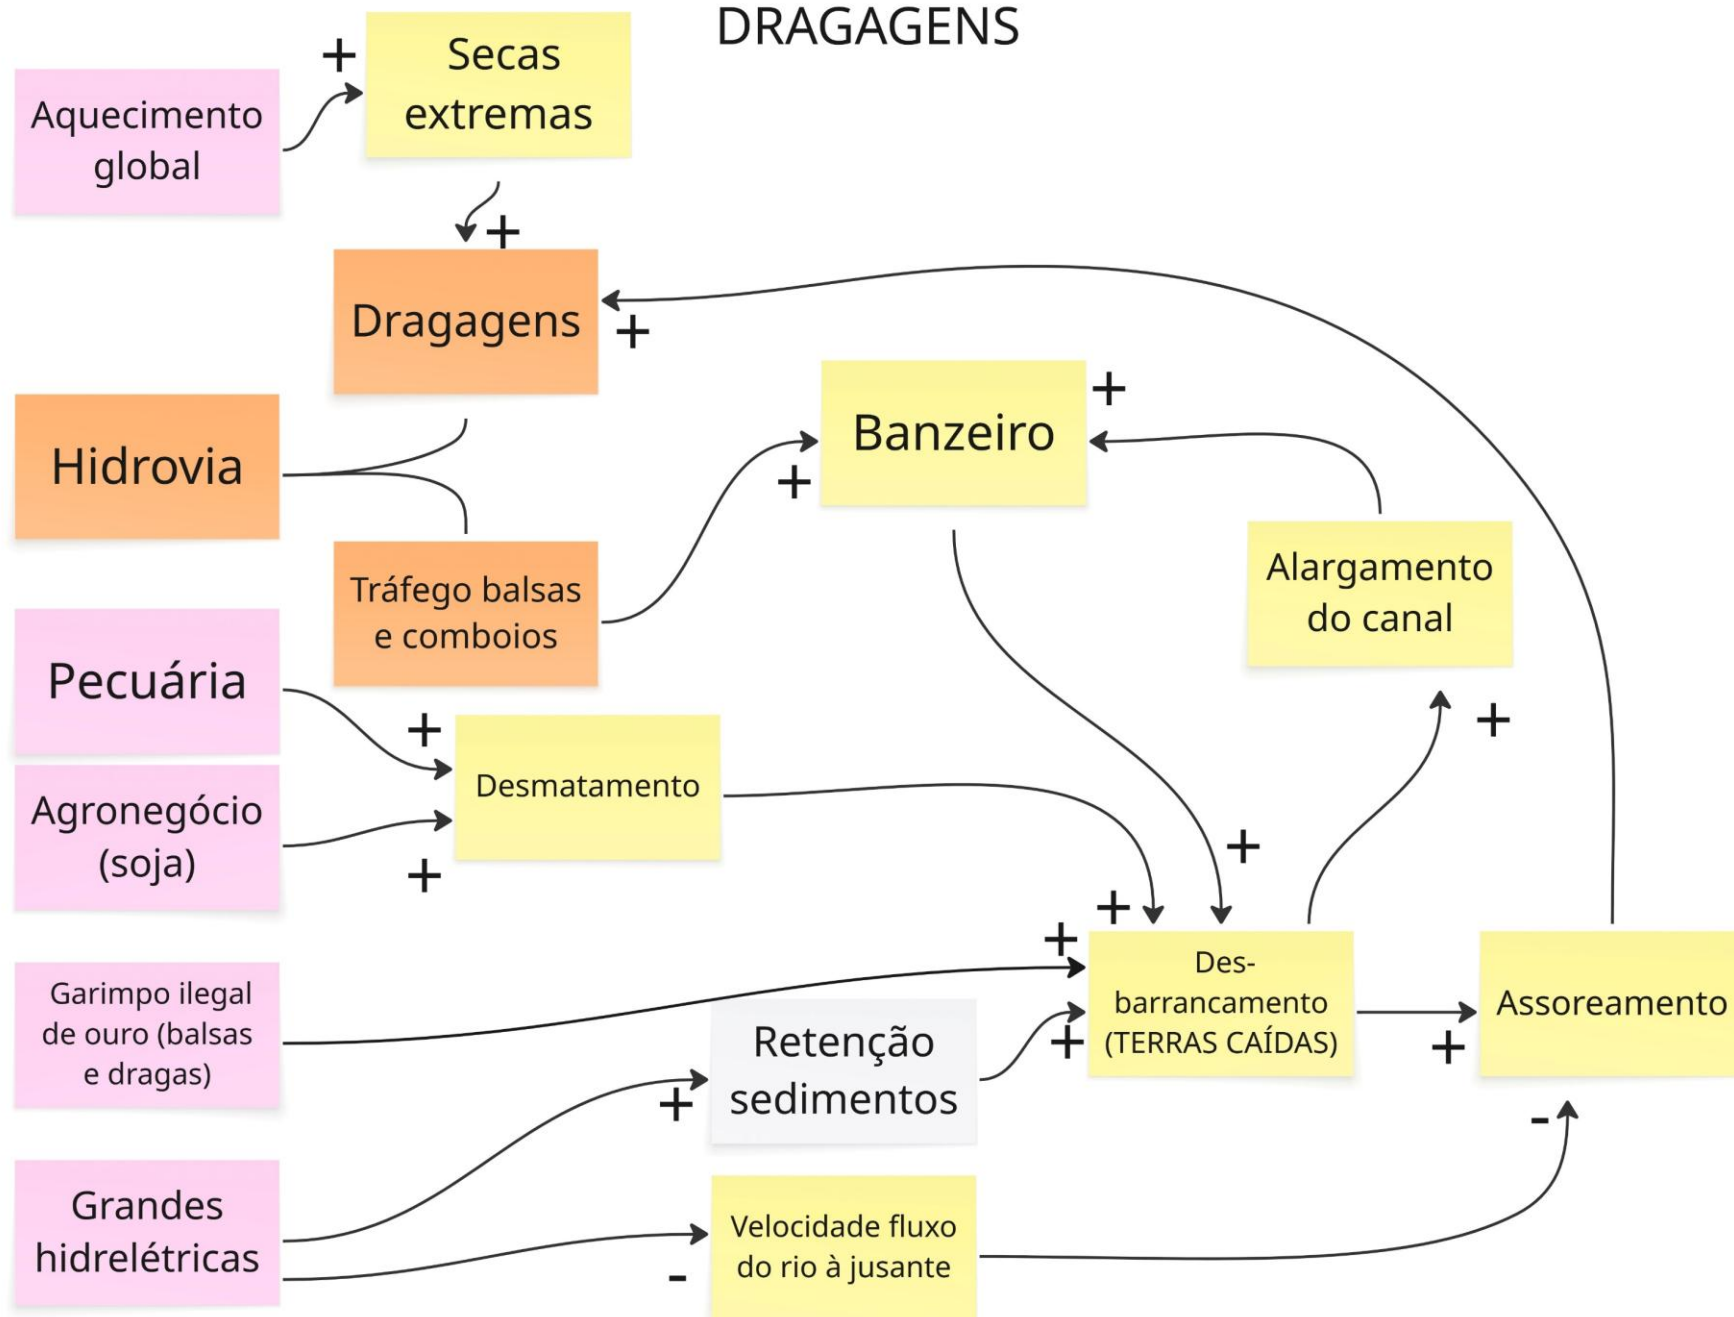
DRAGAGENS

Aquecimento global

+

Secas extremas

+

Dragagens

+

Hidrovia

Tráfego balsas e comboios

+

+

Banzeiro

Alargamento do canal

Pecuária

+

Desmatamento

Agronegócio (soja)

+

+

+

+

+

Garimpo ilegal de ouro (balsas e dragas)

Retenção sedimentos

+

+

Des-barrancamento (TERRAS CAÍDAS)

+

Assoreamento

-

Grandes hidrelétricas

-

Velocidade fluxo do rio à jusante